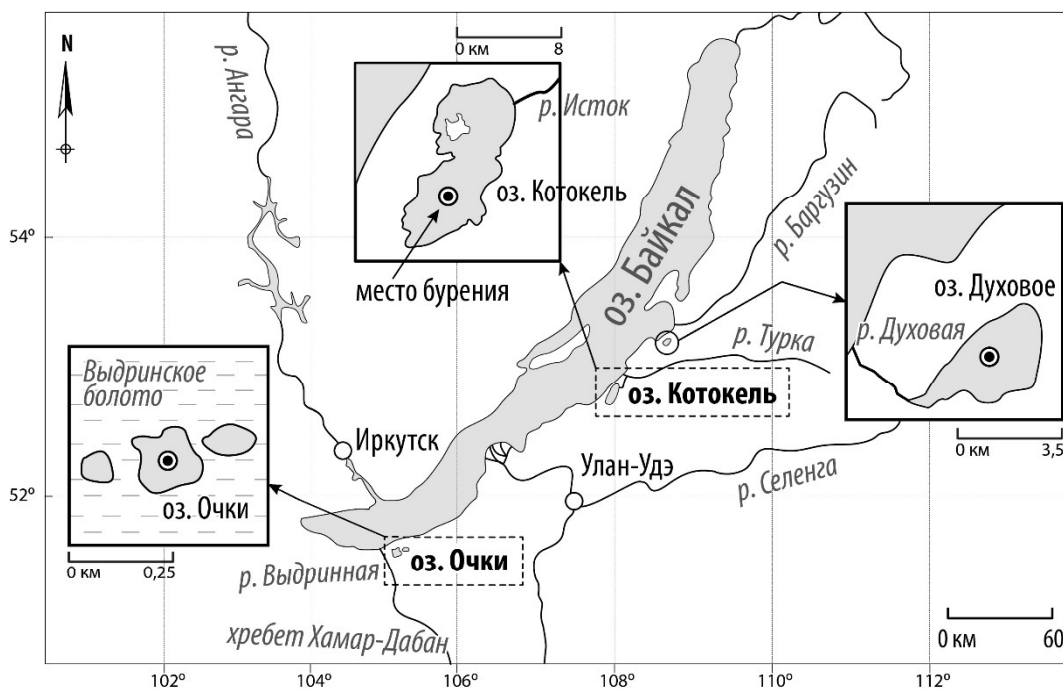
N

р. Ангара

0 км 8

р. Исток

оз. Котокель

место бурения

оз. Байкал

р. Баргузин

оз. Духовое

р. Духовая

р. Турка

оз. Котокель

0 км 3,5

Выдринское болото

оз. Очки

0 км 0,25

Иркутск

Улан-Удэ

р. Селенга

р. Выдринная

оз. Очки

хребет Хамар-Дабан

0 км 60

54º

52º

102º

104º

106º

108º

110º

112º